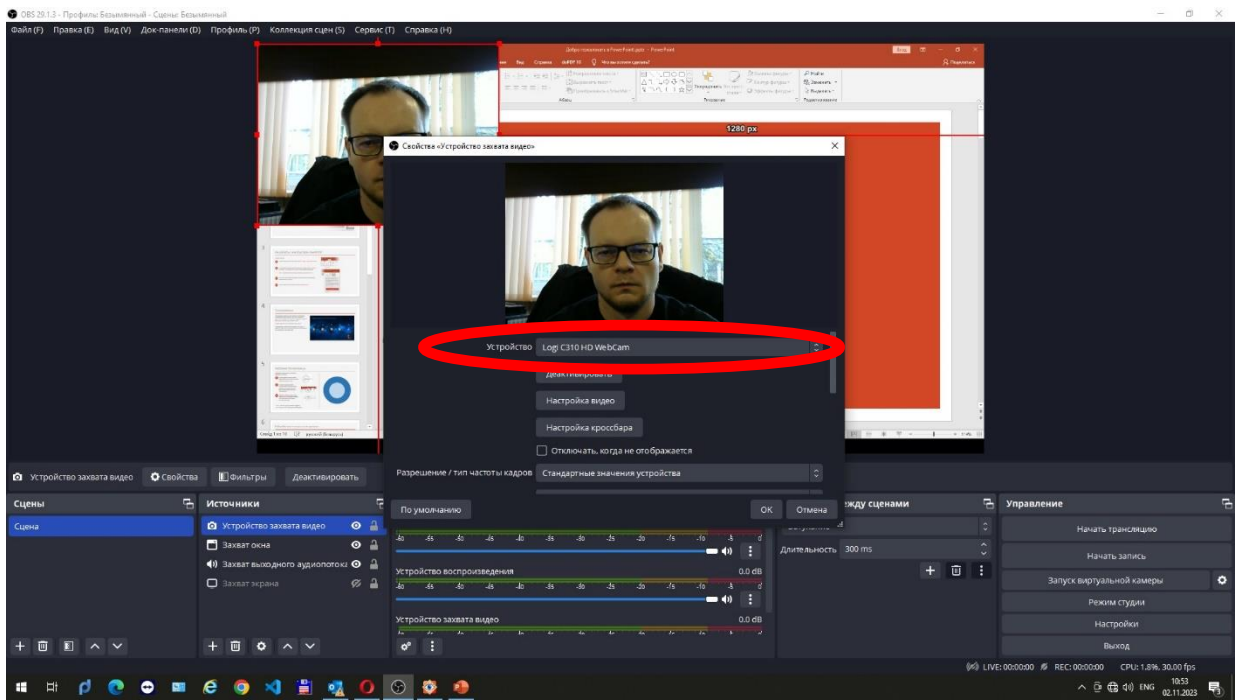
OBS 29.1.3 - Профиль: Безымянный - Сцены: Безымянный

Файл (F) Правка (E) Вид (V) Док-панели (D) Профиль (P) Коллекция сцен (S) Сервис (T) Справка (H)

1280 px

Свойства «Устройство захвата видео»

Устройство Logi C310 HD WebCam

Деактивировать

Настройка видео

Настройка кроссбара

Отключать, когда не отображается

Разрешение / тип частоты кадров Стандартные значения устройства

По умолчанию

OK Отмена

Устройство захвата видео Свойства Фильтры Деактивировать

Сцены

Сцена

Источники

Устройство захвата видео

Захват окна

Захват выходного аудиопотока

Захват экрана

Устройство воспроизведения 0.0 dB

Устройство захвата видео 0.0 dB

ежду сценами

Длительность 300 ms

Управление

Начать трансляцию

Начать запись

Запуск виртуальной камеры

Режим студии

Настройки

Выход

LIVE: 00:00:00 REC: 00:00:00 CPU: 1.8%, 30.00 fps

ENG 10:53 02.11.2023